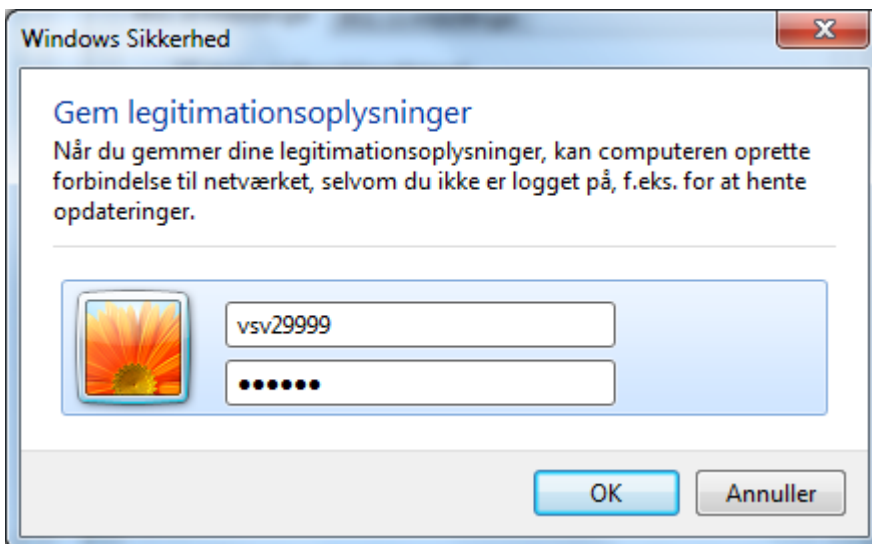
Windows Sikkerhed

Gem legitimationsoplysninger

Når du gemmer dine legitimationsoplysninger, kan computeren oprette forbindelse til netværket, selvom du ikke er logget på, f.eks. for at hente opdateringer.

vsv29999

••••••

OK

Annuller